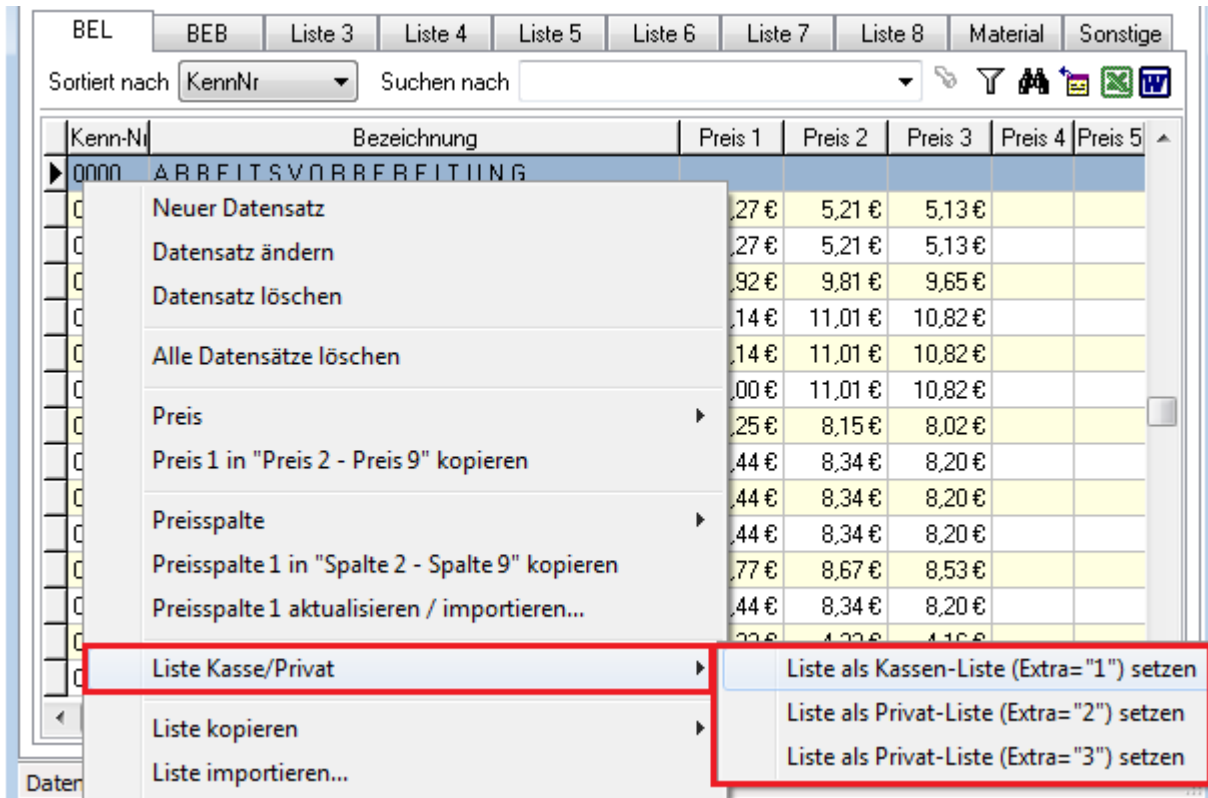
BEL | BEB | Liste 3 | Liste 4 | Liste 5 | Liste 6 | Liste 7 | Liste 8 | Material | Sonstige

Sortiert nach KennNr Suchen nach

| Kenn-Nr | Bezeichnung | Preis 1 | Preis 2 | Preis 3 | Preis 4 | Preis 5 |
|---|---|---|---|---|---|---|
| 0000 | ARBEITSVORBEREITUNG | | | | | |
| 0 | | ,27 € | 5,21 € | 5,13 € | | |
| 0 | | ,27 € | 5,21 € | 5,13 € | | |
| 0 | | ,92 € | 9,81 € | 9,65 € | | |
| 0 | | ,14 € | 11,01 € | 10,82 € | | |
| 0 | | ,14 € | 11,01 € | 10,82 € | | |
| 0 | | ,00 € | 11,01 € | 10,82 € | | |
| 0 | | ,25 € | 8,15 € | 8,02 € | | |
| 0 | | ,44 € | 8,34 € | 8,20 € | | |
| 0 | | ,44 € | 8,34 € | 8,20 € | | |
| 0 | | ,44 € | 8,34 € | 8,20 € | | |
| 0 | | ,77 € | 8,67 € | 8,53 € | | |
| 0 | | ,44 € | 8,34 € | 8,20 € | | |
| 0 | | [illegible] | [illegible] | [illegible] | | |

Neuer Datensatz
Datensatz ändern
Datensatz löschen
Alle Datensätze löschen
Preis
Preis 1 in "Preis 2 - Preis 9" kopieren
Preisspalte
Preisspalte 1 in "Spalte 2 - Spalte 9" kopieren
Preisspalte 1 aktualisieren / importieren...
Liste Kasse/Privat
Liste kopieren
Liste importieren...

Liste als Kassen-Liste (Extra="1") setzen
Liste als Privat-Liste (Extra="2") setzen
Liste als Privat-Liste (Extra="3") setzen

Daten